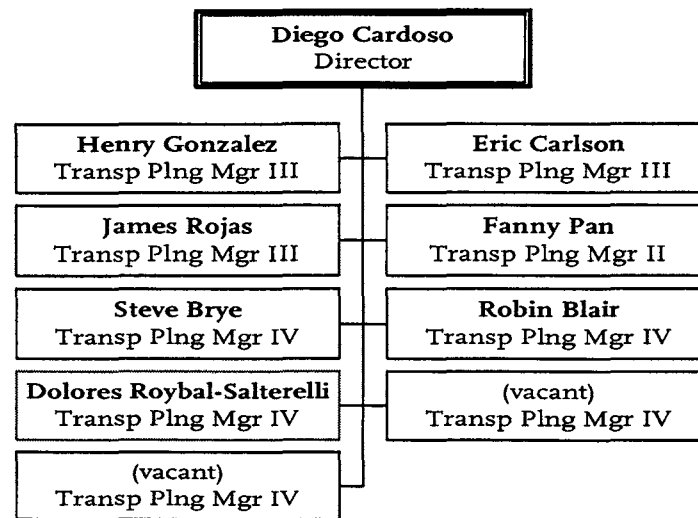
Diego Cardoso
Director

Henry Gonzalez
Transp Plng Mgr III

Eric Carlson
Transp Plng Mgr III

James Rojas
Transp Plng Mgr III

Fanny Pan
Transp Plng Mgr II

Steve Brye
Transp Plng Mgr IV

Robin Blair
Transp Plng Mgr IV

Dolores Roybal-Salterelli
Transp Plng Mgr IV

(vacant)
Transp Plng Mgr IV

(vacant)
Transp Plng Mgr IV